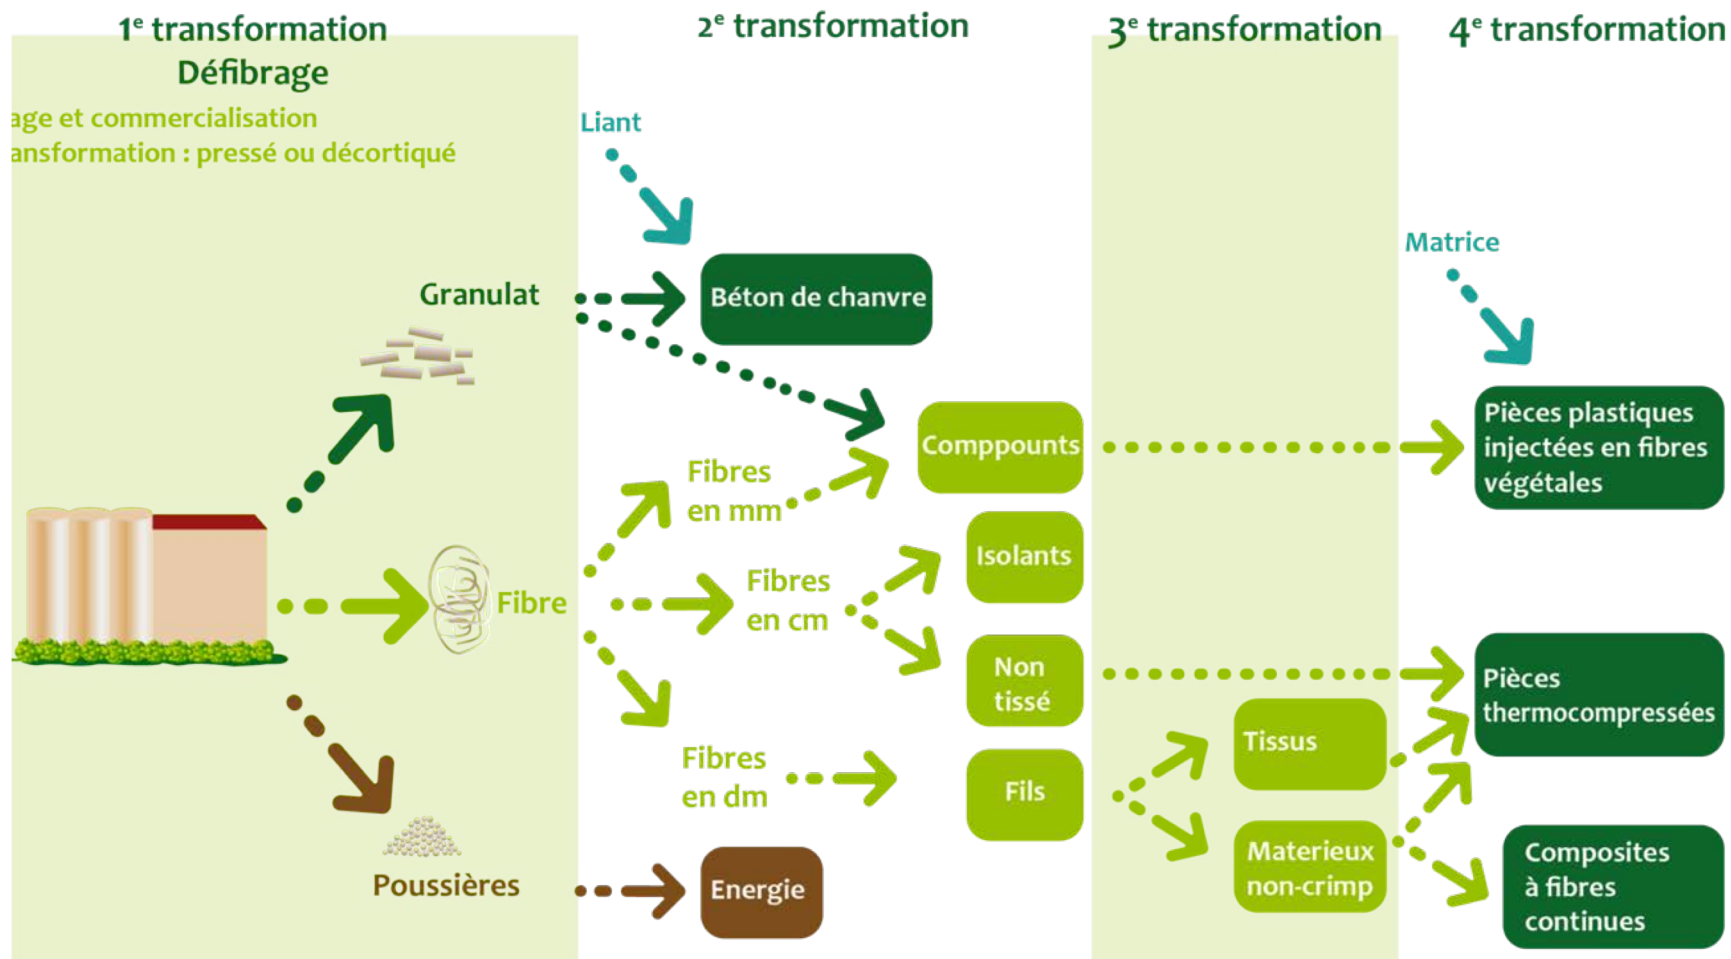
$1^e$ transformation
Défibrage
age et commercialisation
ansformation : pressé ou décortiqué

$2^e$ transformation

$3^e$ transformation

$4^e$ transformation

Liant

Matrice

Granulat

Béton de chanvre

Comppounts

Pièces plastiques injectées en fibres végétales

Fibres en mm

Isolants

Fibre

Fibres en cm

Non tissé

Pièces thermocompressées

Tissus

Fibres en dm

Fils

Materieux non-crimp

Composites à fibres continues

Poussières

Energie